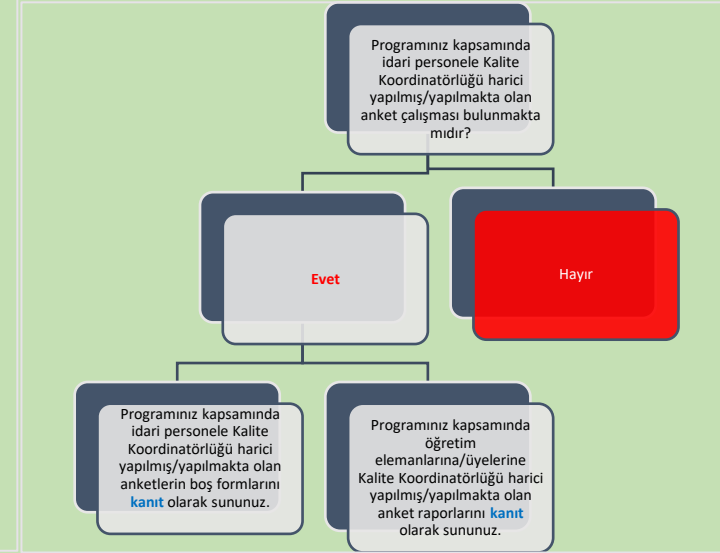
Programınız kapsamında idari personele Kalite Koordinatörlüğü harici yapılmış/yapılmakta olan anket çalışması bulunmakta mıdır?

Evet

Hayır

Programınız kapsamında idari personele Kalite Koordinatörlüğü harici yapılmış/yapılmakta olan anketlerin boş formlarını kanıt olarak sununuz.

Programınız kapsamında öğretim elemanlarına/üyelerine Kalite Koordinatörlüğü harici yapılmış/yapılmakta olan anket raporlarını kanıt olarak sununuz.